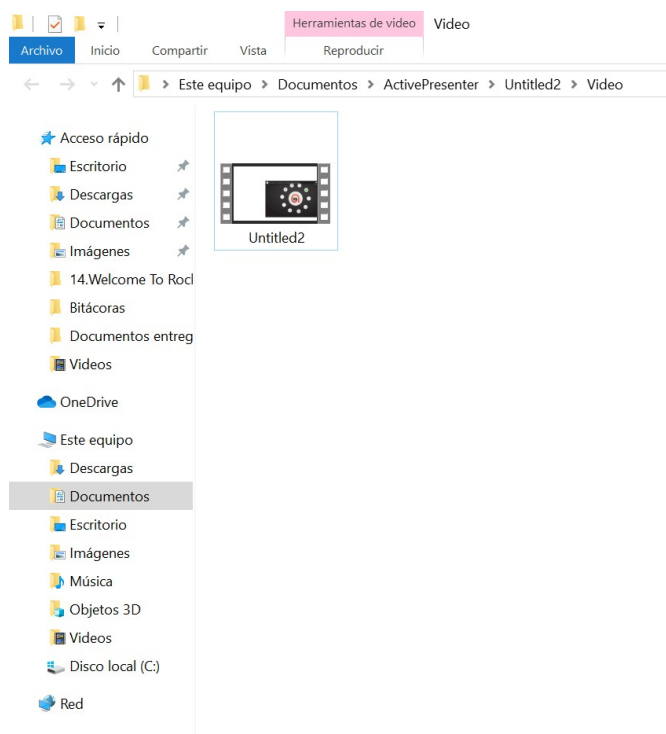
Herramientas de vídeo
Video

Archivo
Inicio
Compartir
Vista
Reproducir

Este equipo > Documentos > ActivePresenter > Untitled2 > Video

Acceso rápido
Escritorio
Descargas
Documentos
Imágenes
14.Welcome To Rocl
Bitácoras
Documentos entreg
Videos
OneDrive
Este equipo
Descargas
Documentos
Escritorio
Imágenes
Música
Objetos 3D
Videos
Disco local (C:)
Red

Untitled2